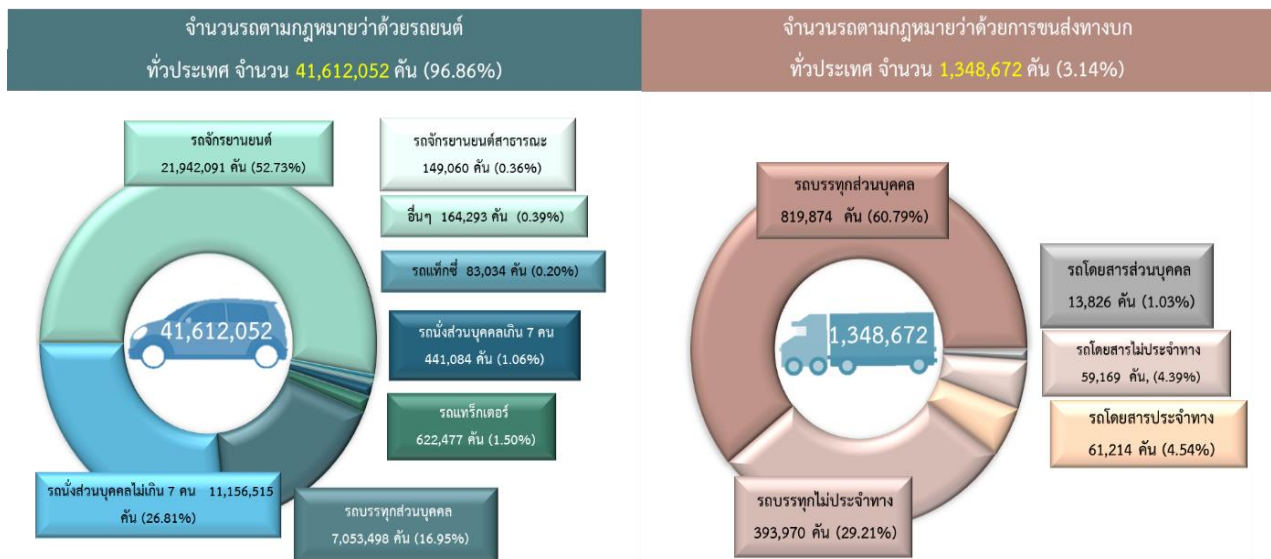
จำนวนรถตามกฎหมายว่าด้วยรถยนต์

ทั่วประเทศ จำนวน 41,612,052 คัน (96.86%)

รถจักรยานยนต์
21,942,091 คัน (52.73%)

รถจักรยานยนต์สาธารณะ
149,060 คัน (0.36%)

อื่นๆ 164,293 คัน (0.39%)

รถแท็กซี่ 83,034 คัน (0.20%)

41,612,052

รถนั่งส่วนบุคคลเกิน 7 คน
441,084 คัน (1.06%)

รถแทร็กเตอร์
622,477 คัน (1.50%)

รถนั่งส่วนบุคคลไม่เกิน 7 คน 11,156,515 คัน (26.81%)

รถบรรทุกส่วนบุคคล
7,053,498 คัน (16.95%)

จำนวนรถตามกฎหมายว่าด้วยการขนส่งทางบก

ทั่วประเทศ จำนวน 1,348,672 คัน (3.14%)

รถบรรทุกส่วนบุคคล
819,874 คัน (60.79%)

รถโดยสารส่วนบุคคล
13,826 คัน (1.03%)

1,348,672

รถโดยสารไม่ประจำทาง
59,169 คัน, (4.39%)

รถโดยสารประจำทาง
61,214 คัน (4.54%)

รถบรรทุกไม่ประจำทาง
393,970 คัน (29.21%)